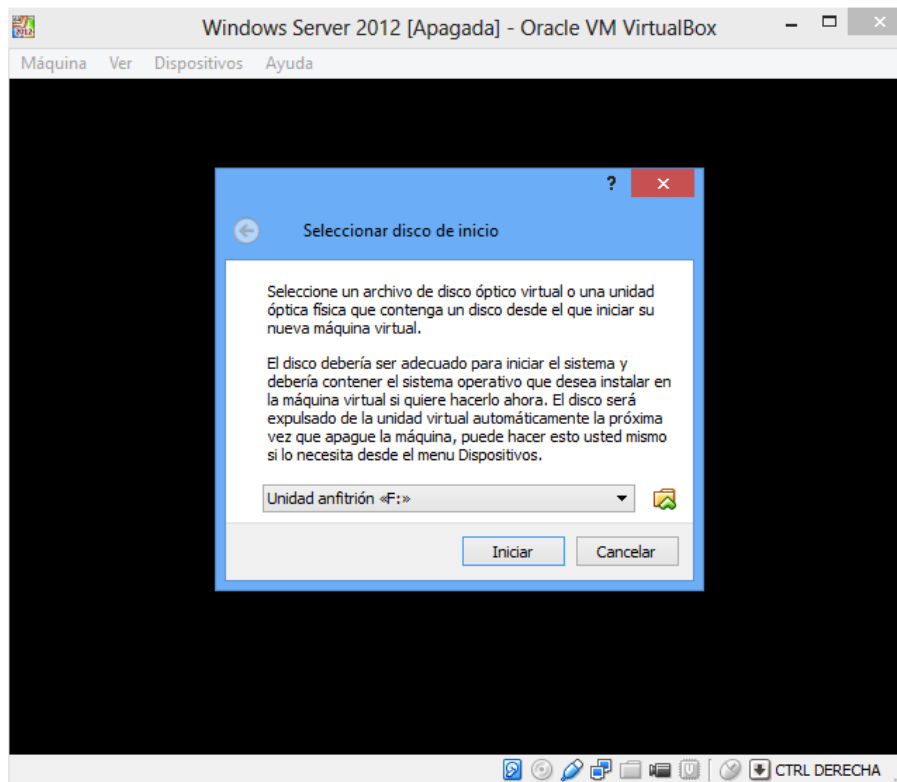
Windows Server 2012 [Apagada] - Oracle VM VirtualBox

Máquina Ver Dispositivos Ayuda

?

Seleccionar disco de inicio

Seleccione un archivo de disco óptico virtual o una unidad óptica física que contenga un disco desde el que iniciar su nueva máquina virtual.

El disco debería ser adecuado para iniciar el sistema y debería contener el sistema operativo que desea instalar en la máquina virtual si quiere hacerlo ahora. El disco será expulsado de la unidad virtual automáticamente la próxima vez que apague la máquina, puede hacer esto usted mismo si lo necesita desde el menu Dispositivos.

Unidad anfitrión «F:»

Iniciar Cancelar

CTRL DERECHA